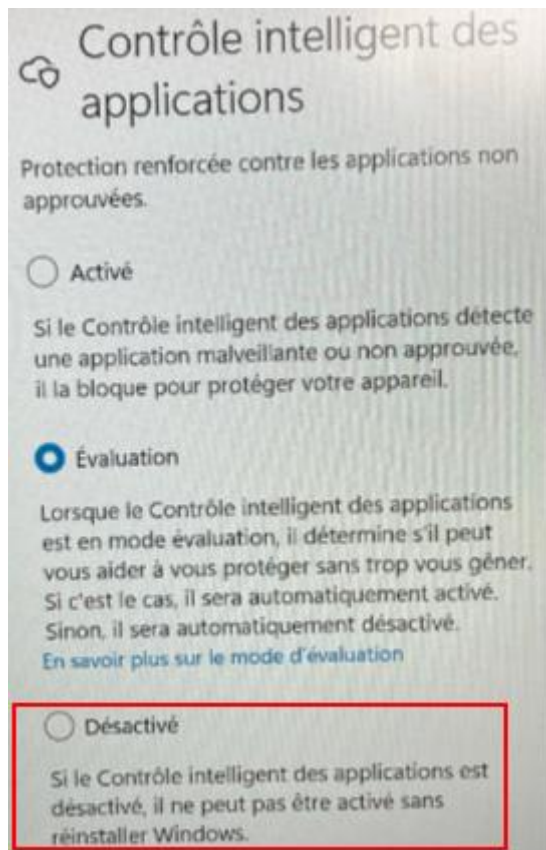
Contrôle intelligent des applications

Protection renforcée contre les applications non approuvées.

Activé

Si le Contrôle intelligent des applications détecte une application malveillante ou non approuvée, il la bloque pour protéger votre appareil.

Évaluation

Lorsque le Contrôle intelligent des applications est en mode évaluation, il détermine s'il peut vous aider à vous protéger sans trop vous gêner. Si c'est le cas, il sera automatiquement activé. Sinon, il sera automatiquement désactivé.
En savoir plus sur le mode d'évaluation

Désactivé

Si le Contrôle intelligent des applications est désactivé, il ne peut pas être activé sans réinstaller Windows.